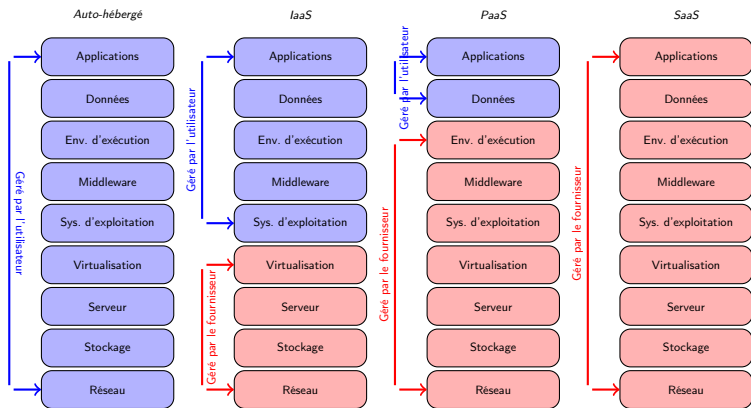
Auto-hébergé

Géré par l'utilisateur

Applications

Données

Env. d'exécution

Middleware

Sys. d'exploitation

Virtualisation

Serveur

Stockage

Réseau

IaaS

Géré par l'utilisateur

Géré par le fournisseur

Applications

Données

Env. d'exécution

Middleware

Sys. d'exploitation

Virtualisation

Serveur

Stockage

Réseau

PaaS

Géré par l'utilisateur

Géré par le fournisseur

Applications

Données

Env. d'exécution

Middleware

Sys. d'exploitation

Virtualisation

Serveur

Stockage

Réseau

SaaS

Géré par le fournisseur

Applications

Données

Env. d'exécution

Middleware

Sys. d'exploitation

Virtualisation

Serveur

Stockage

Réseau